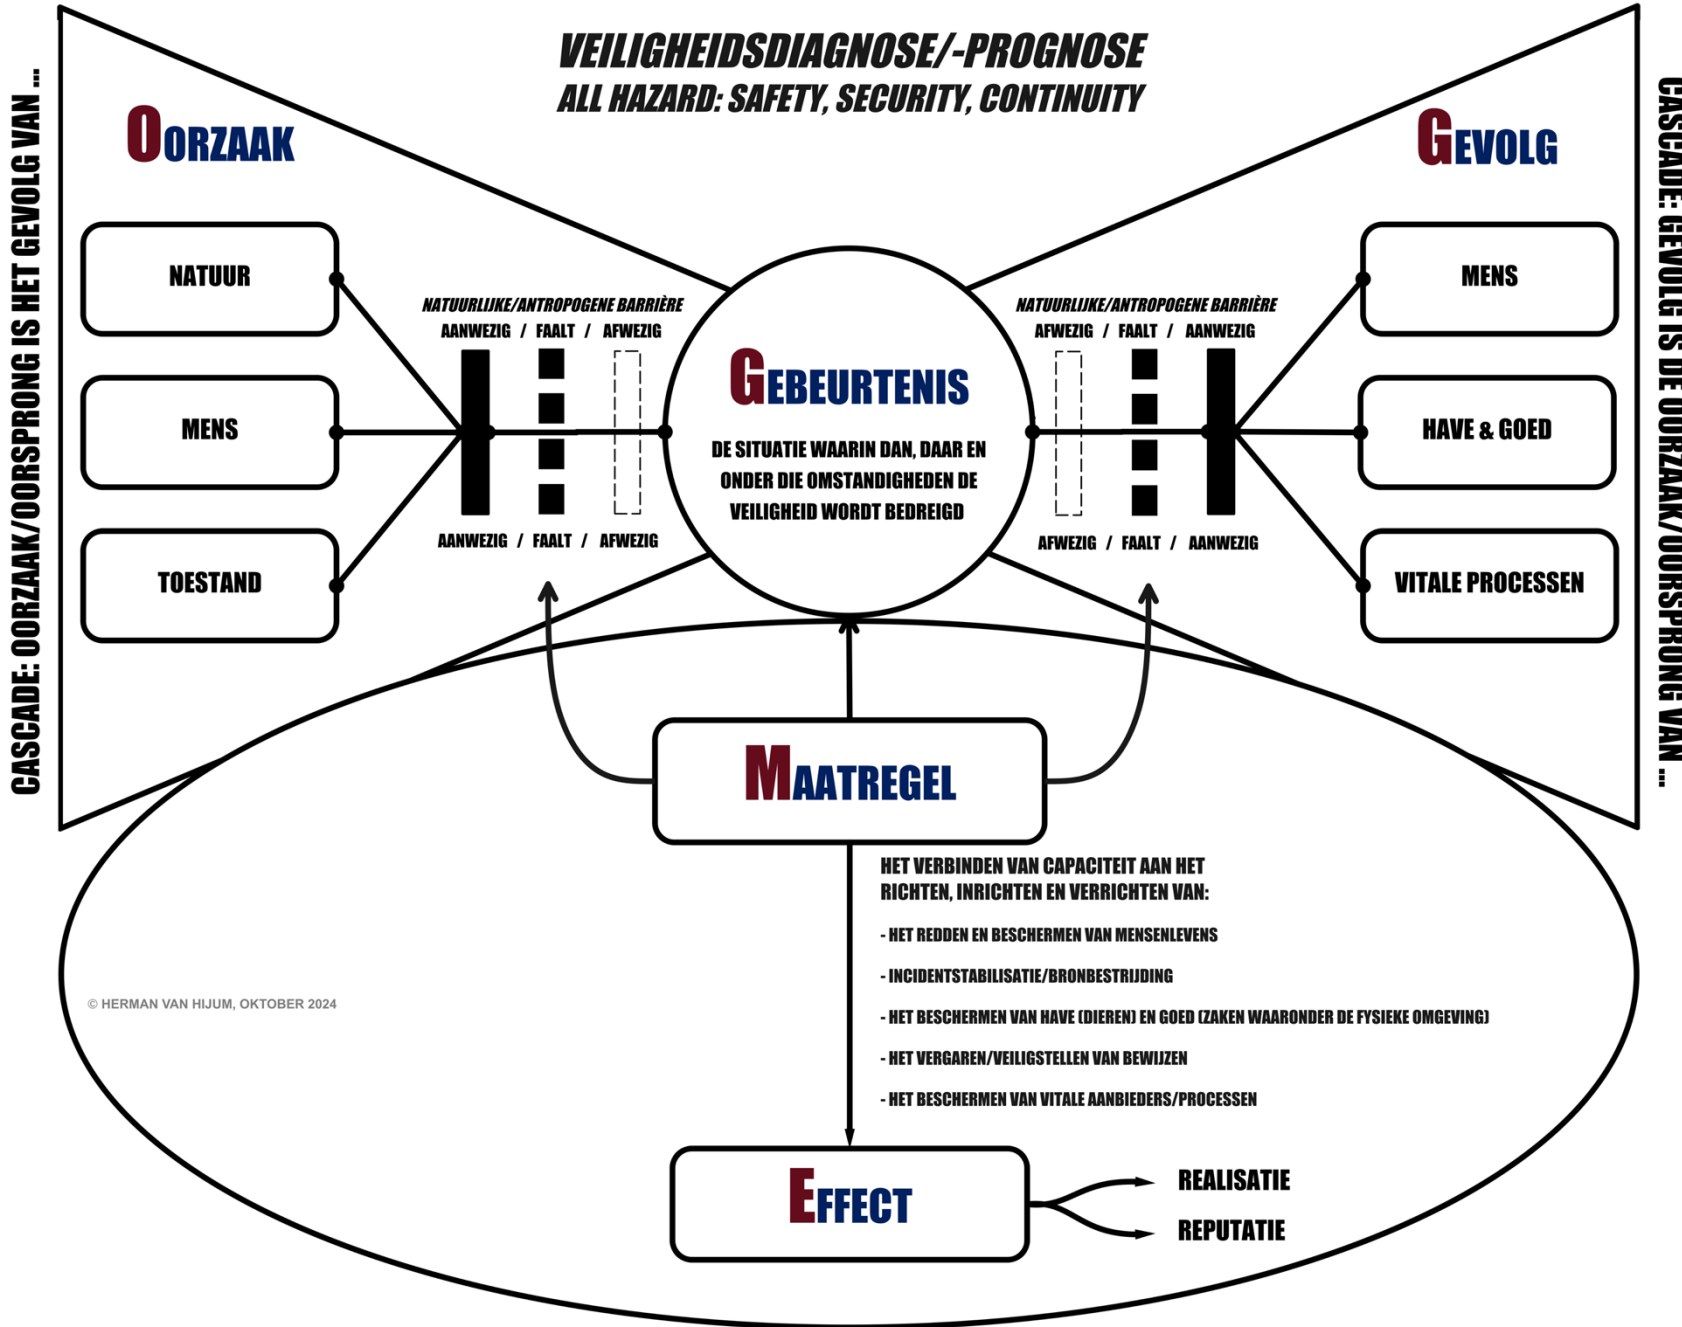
VEILIGHEIDSDIAGNOSE/-PROGNOSE
ALL HAZARD: SAFETY, SECURITY, CONTINUITY

CASCADE: OORZAAK/OORSPRONG IS HET GEVOLG VAN ...

OORZAAK

NATUUR

MENS

TOESTAND

NATUURLIJKE/ANTROPOGENE BARRIÈRE
AANWEZIG / FAALT / AFWEZIG

AANWEZIG / FAALT / AFWEZIG

GEBEURTENIS

DE SITUATIE WAARIN DAN, DAAR EN ONDER DIE OMSTANDIGHEDEN DE VEILIGHEID WORDT BEDREIGD

NATUURLIJKE/ANTROPOGENE BARRIÈRE
AFWEZIG / FAALT / AANWEZIG

AFWEZIG / FAALT / AANWEZIG

GEVOLG

MENS

HAVE & GOED

VITALE PROCESSEN

CASCADE: GEVOLG IS DE OORZAAK/OORSPRONG VAN ...

MAATREGEL

HET VERBINDEN VAN CAPACITEIT AAN HET RICHTEN, INRICHTEN EN VERRICHTEN VAN:

- HET REDDEN EN BESCHERMEN VAN MENSENLEVENS

- INCIDENTSTABILISATIE/BRONBESTRIJDING

- HET BESCHERMEN VAN HAVE (DIEREN) EN GOED (ZAKEN WAARONDER DE FYSIEKE OMGEVING)

- HET VERGAREN/VEILIGSTELLEN VAN BEWIJZEN

- HET BESCHERMEN VAN VITALE AANBIEDERS/PROCESSEN

© HERMAN VAN HIJUM, OKTOBER 2024

EFFECT

REALISATIE

REPUTATIE